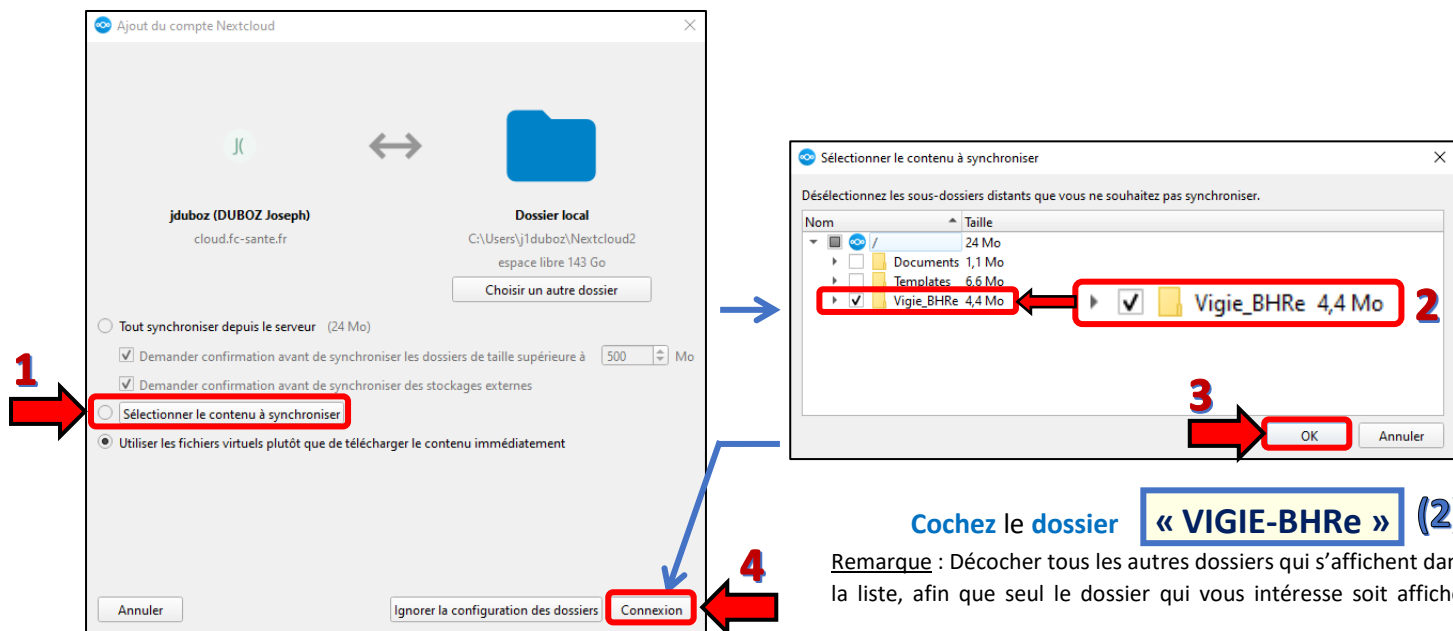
Ajout du compte Nextcloud

J(

jduboz (DUBOZ Joseph)
cloud.fc-sante.fr

Dossier local
C:\Users\j1duboz\Nextcloud2
espace libre 143 Go

Choisir un autre dossier

Tout synchroniser depuis le serveur (24 Mo)

Demander confirmation avant de synchroniser les dossiers de taille supérieure à 500 Mo

Demander confirmation avant de synchroniser des stockages externes

1

Sélectionner le contenu à synchroniser

Utiliser les fichiers virtuels plutôt que de télécharger le contenu immédiatement

Annuler

Ignorer la configuration des dossiers

Connexion

4

Sélectionner le contenu à synchroniser

Désélectionnez les sous-dossiers distants que vous ne souhaitez pas synchroniser.

| Nom | Taille |
|---|---|
| / | 24 Mo |
| Documents | 1,1 Mo |
| Templates | 6,6 Mo |
| Vigie_BHRe | 4,4 Mo |

Vigie_BHRe 4,4 Mo

2

3

OK

Annuler

Cochez le dossier « VIGIE-BHRe » (2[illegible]

Remarque : Décocher tous les autres dossiers qui s'affichent da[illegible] la liste, afin que seul le dossier qui vous intéresse soit affich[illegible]